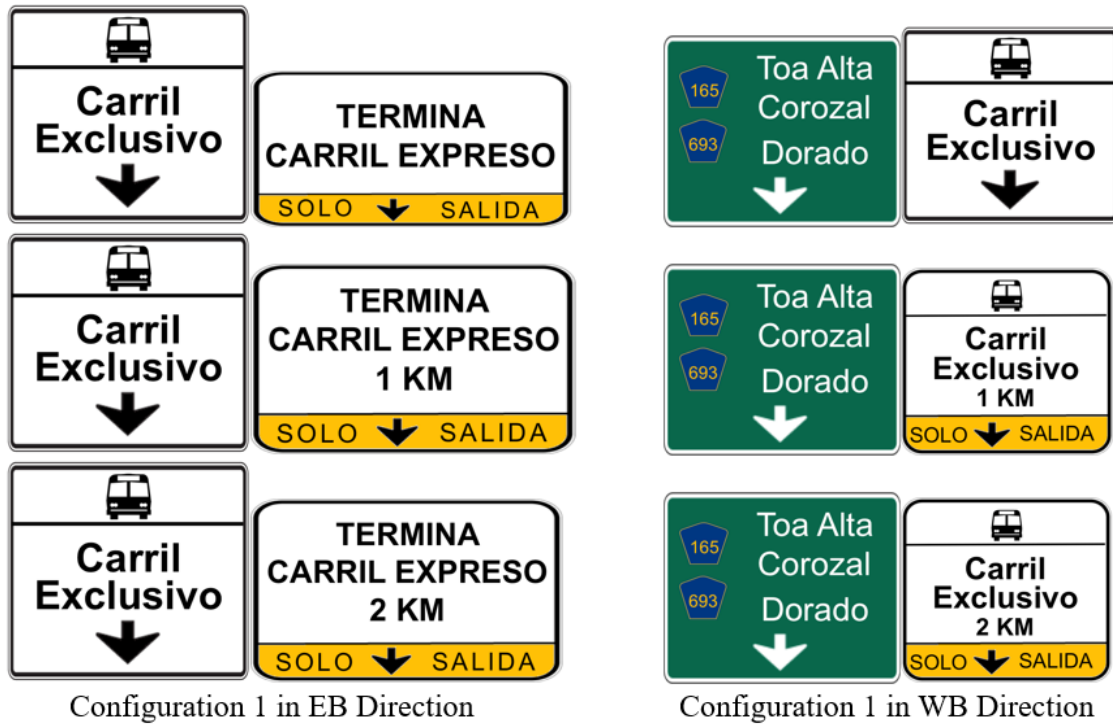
Carril Exclusivo

TERMINA CARRIL EXPRESO

SOLO SALIDA

Carril Exclusivo

TERMINA CARRIL EXPRESO 1 KM

SOLO SALIDA

Carril Exclusivo

TERMINA CARRIL EXPRESO 2 KM

SOLO SALIDA

Configuration 1 in EB Direction

165
693
Toa Alta Corozal Dorado

Carril Exclusivo

165
693
Toa Alta Corozal Dorado

Carril Exclusivo 1 KM

SOLO SALIDA

165
693
Toa Alta Corozal Dorado

Carril Exclusivo 2 KM

SOLO SALIDA

Configuration 1 in WB Direction